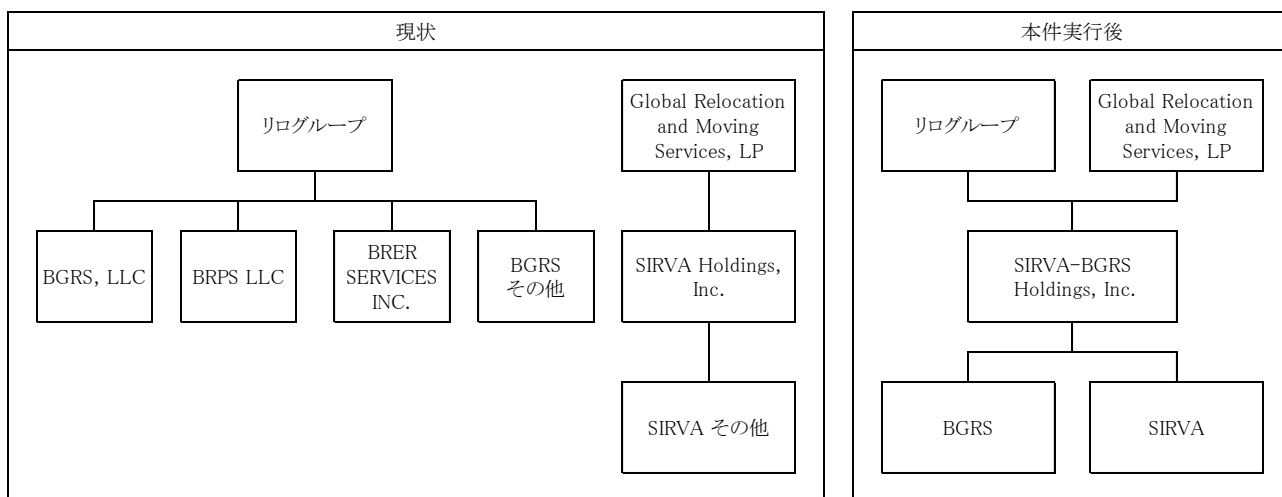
現状

リログループ

Global Relocation and Moving Services, LP

BGRS, LLC

BRPS LLC

BRER SERVICES INC.

BGRS その他

SIRVA Holdings, Inc.

SIRVA その他

本件実行後

リログループ

Global Relocation and Moving Services, LP

SIRVA-BGRS Holdings, Inc.

BGRS

SIRVA